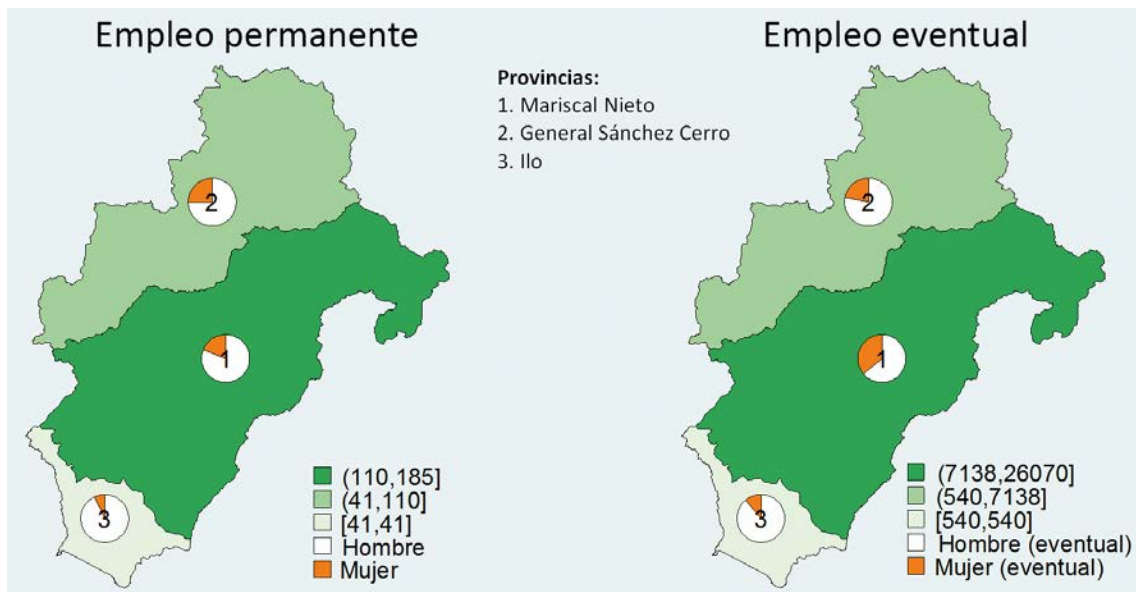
Empleo permanente

Provincias:
1. Mariscal Nieto
2. General Sánchez Cerro
3. Ilo

Empleo eventual

2

1

3

(110,185]
(41,110]
[41,41]
Hombre
Mujer

2

1

3

(7138,26070]
(540,7138]
[540,540]
Hombre (eventual)
Mujer (eventual)